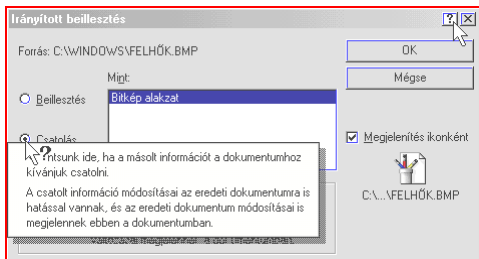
Irányított beillesztés

?

X

Forrás: C:\WINDOWS\FELHŐK.BMP

OK

Mégse

Mint:

Beillesztés

Bitkép alakzat

Csatolás

Megjelenítés ikonként

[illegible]ntsunk ide, ha a másolt információt a dokumentumhoz kívánjuk csatolni.

A csatolt információ módosításai az eredeti dokumentumra is hatással vannak, és az eredeti dokumentum módosításai is megjelennek ebben a dokumentumban.

C:\...\FELHŐK.BMP